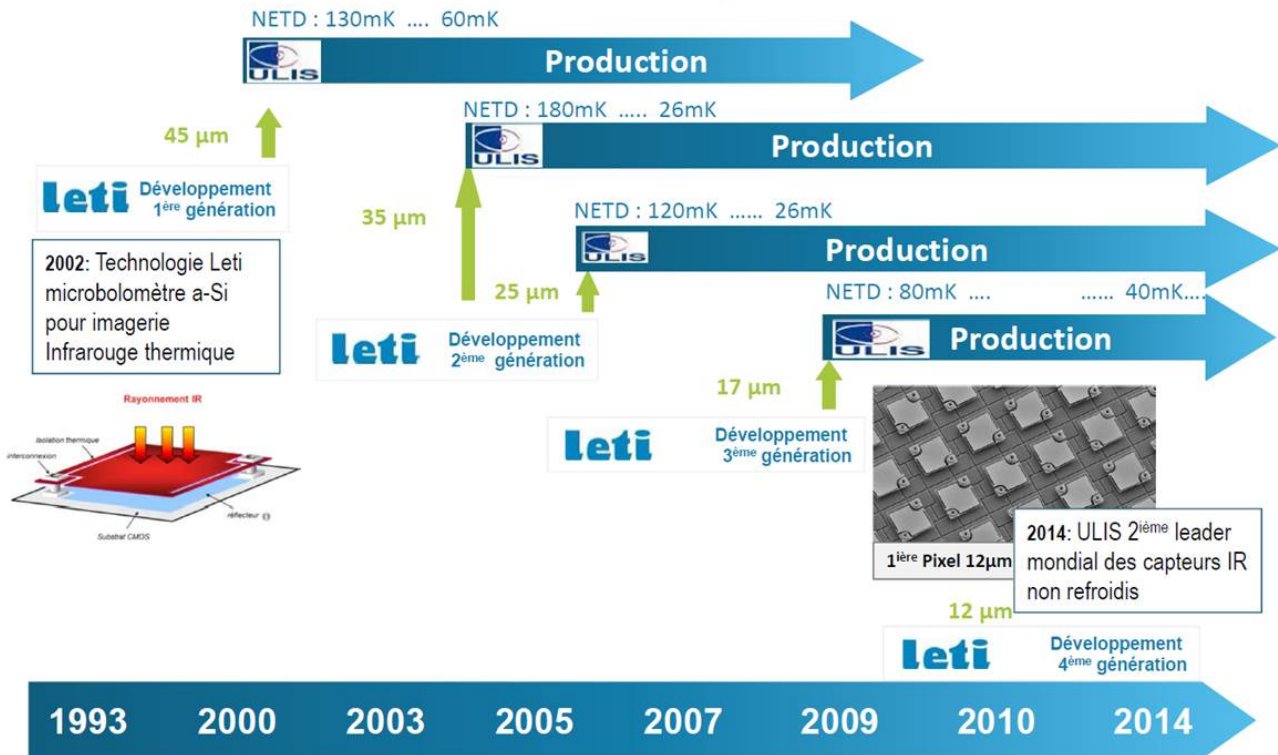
NETD : 130mK .... 60mK

ULIS

Production

NETD : 180mK ..... 26mK

ULIS

Production

NETD : 120mK ...... 26mK

ULIS

Production

NETD : 80mK .... ...... 40mK....

ULIS

Production

45 µm

leti Développement 1$^{ère}$ génération

35 µm

25 µm

17 µm

12 µm

2002: Technologie Leti microbolomètre a-Si pour imagerie Infrarouge thermique

Rayonnement IR

Isolation thermique

interconnexion

réflecteur

Substrat CMOS

leti Développement 2$^{ème}$ génération

leti Développement 3$^{ème}$ génération

1$^{ière}$ Pixel 12µm

2014: ULIS 2$^{ième}$ leader mondial des capteurs IR non refroidis

leti Développement 4$^{ème}$ génération

1993 2000 2003 2005 2007 2009 2010 2014